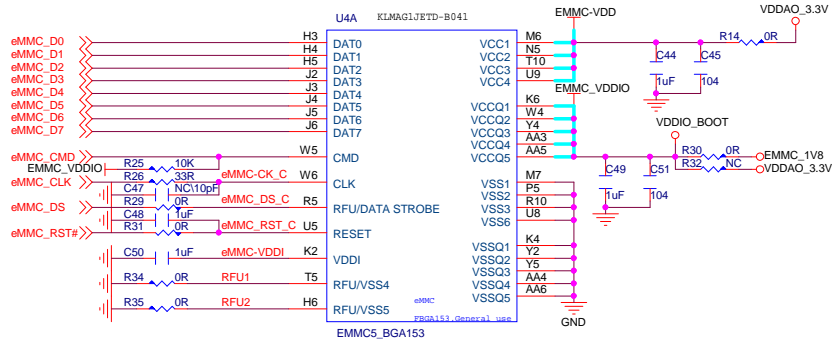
U4A KLMAG1JETD-B041
EMMC-VDD
VDDAO_3.3V
eMMC_D0
eMMC_D1
eMMC_D2
eMMC_D3
eMMC_D4
eMMC_D5
eMMC_D6
eMMC_D7
H3 DAT0
H4 DAT1
H5 DAT2
J2 DAT3
J3 DAT4
J4 DAT5
J5 DAT6
J6 DAT7
VCC1 M6
VCC2 N5
VCC3 T10
VCC4 U9
R14 0R
C44
C45
1uF
104
EMMC_VDDIO
VCCQ1 K6
VCCQ2 W4
VCCQ3 Y4
VCCQ4 AA3
VCCQ5 AA5
VDDIO_BOOT
R30 0R
R32 NC
EMMC_1V8
VDDAO_3.3V
C49
C51
1uF
104
eMMC_CMD
EMMC_VDDIO
R25 10K
W5 CMD
eMMC_CLK
R26 33R
eMMC-CK_C
W6 CLK
C47 NC\10pF
eMMC_DS
R29 0R
eMMC_DS_C
R5 RFU/DATA STROBE
C48 1uF
eMMC_RST#
R31 0R
eMMC_RST_C
U5 RESET
C50 1uF
eMMC-VDDI
K2 VDDI
R34 0R
RFU1
T5 RFU/VSS4
R35 0R
RFU2
H6 RFU/VSS5
VSS1 M7
VSS2 P5
VSS3 R10
VSS6 U8
VSSQ1 K4
VSSQ2 Y2
VSSQ3 Y5
VSSQ4 AA4
VSSQ5 AA6
eMMC
FBGA153_General use
GND
EMMC5_BGA153